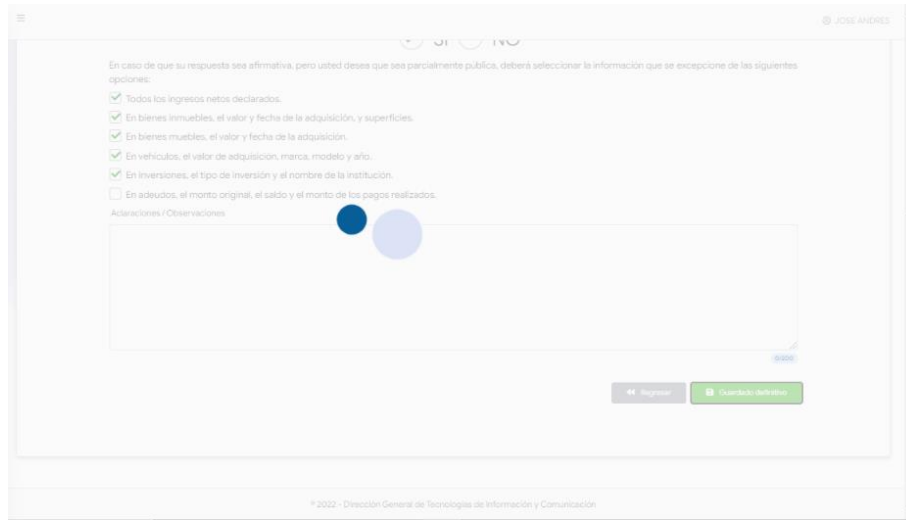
JOSE ANDRES

SI NO

En caso de que su respuesta sea afirmativa, pero usted desea que sea parcialmente publica, deberá seleccionar la información que se excepcione de las siguientes opciones:

Todos los ingresos netos declarados.

En bienes inmuebles, el valor y fecha de la adquisición, y superficies.

En bienes muebles, el valor y fecha de la adquisición.

En vehículos, el valor de adquisición, marca, modelo y año.

En inversiones, el tipo de inversión y el nombre de la institución.

En adeudos, el monto original, el saldo y el monto de los pagos realizados.

Aclaraciones / Observaciones

0/500

Regresar

Guardado definitivo

© 2022 - Dirección General de Tecnologías de Información y Comunicación